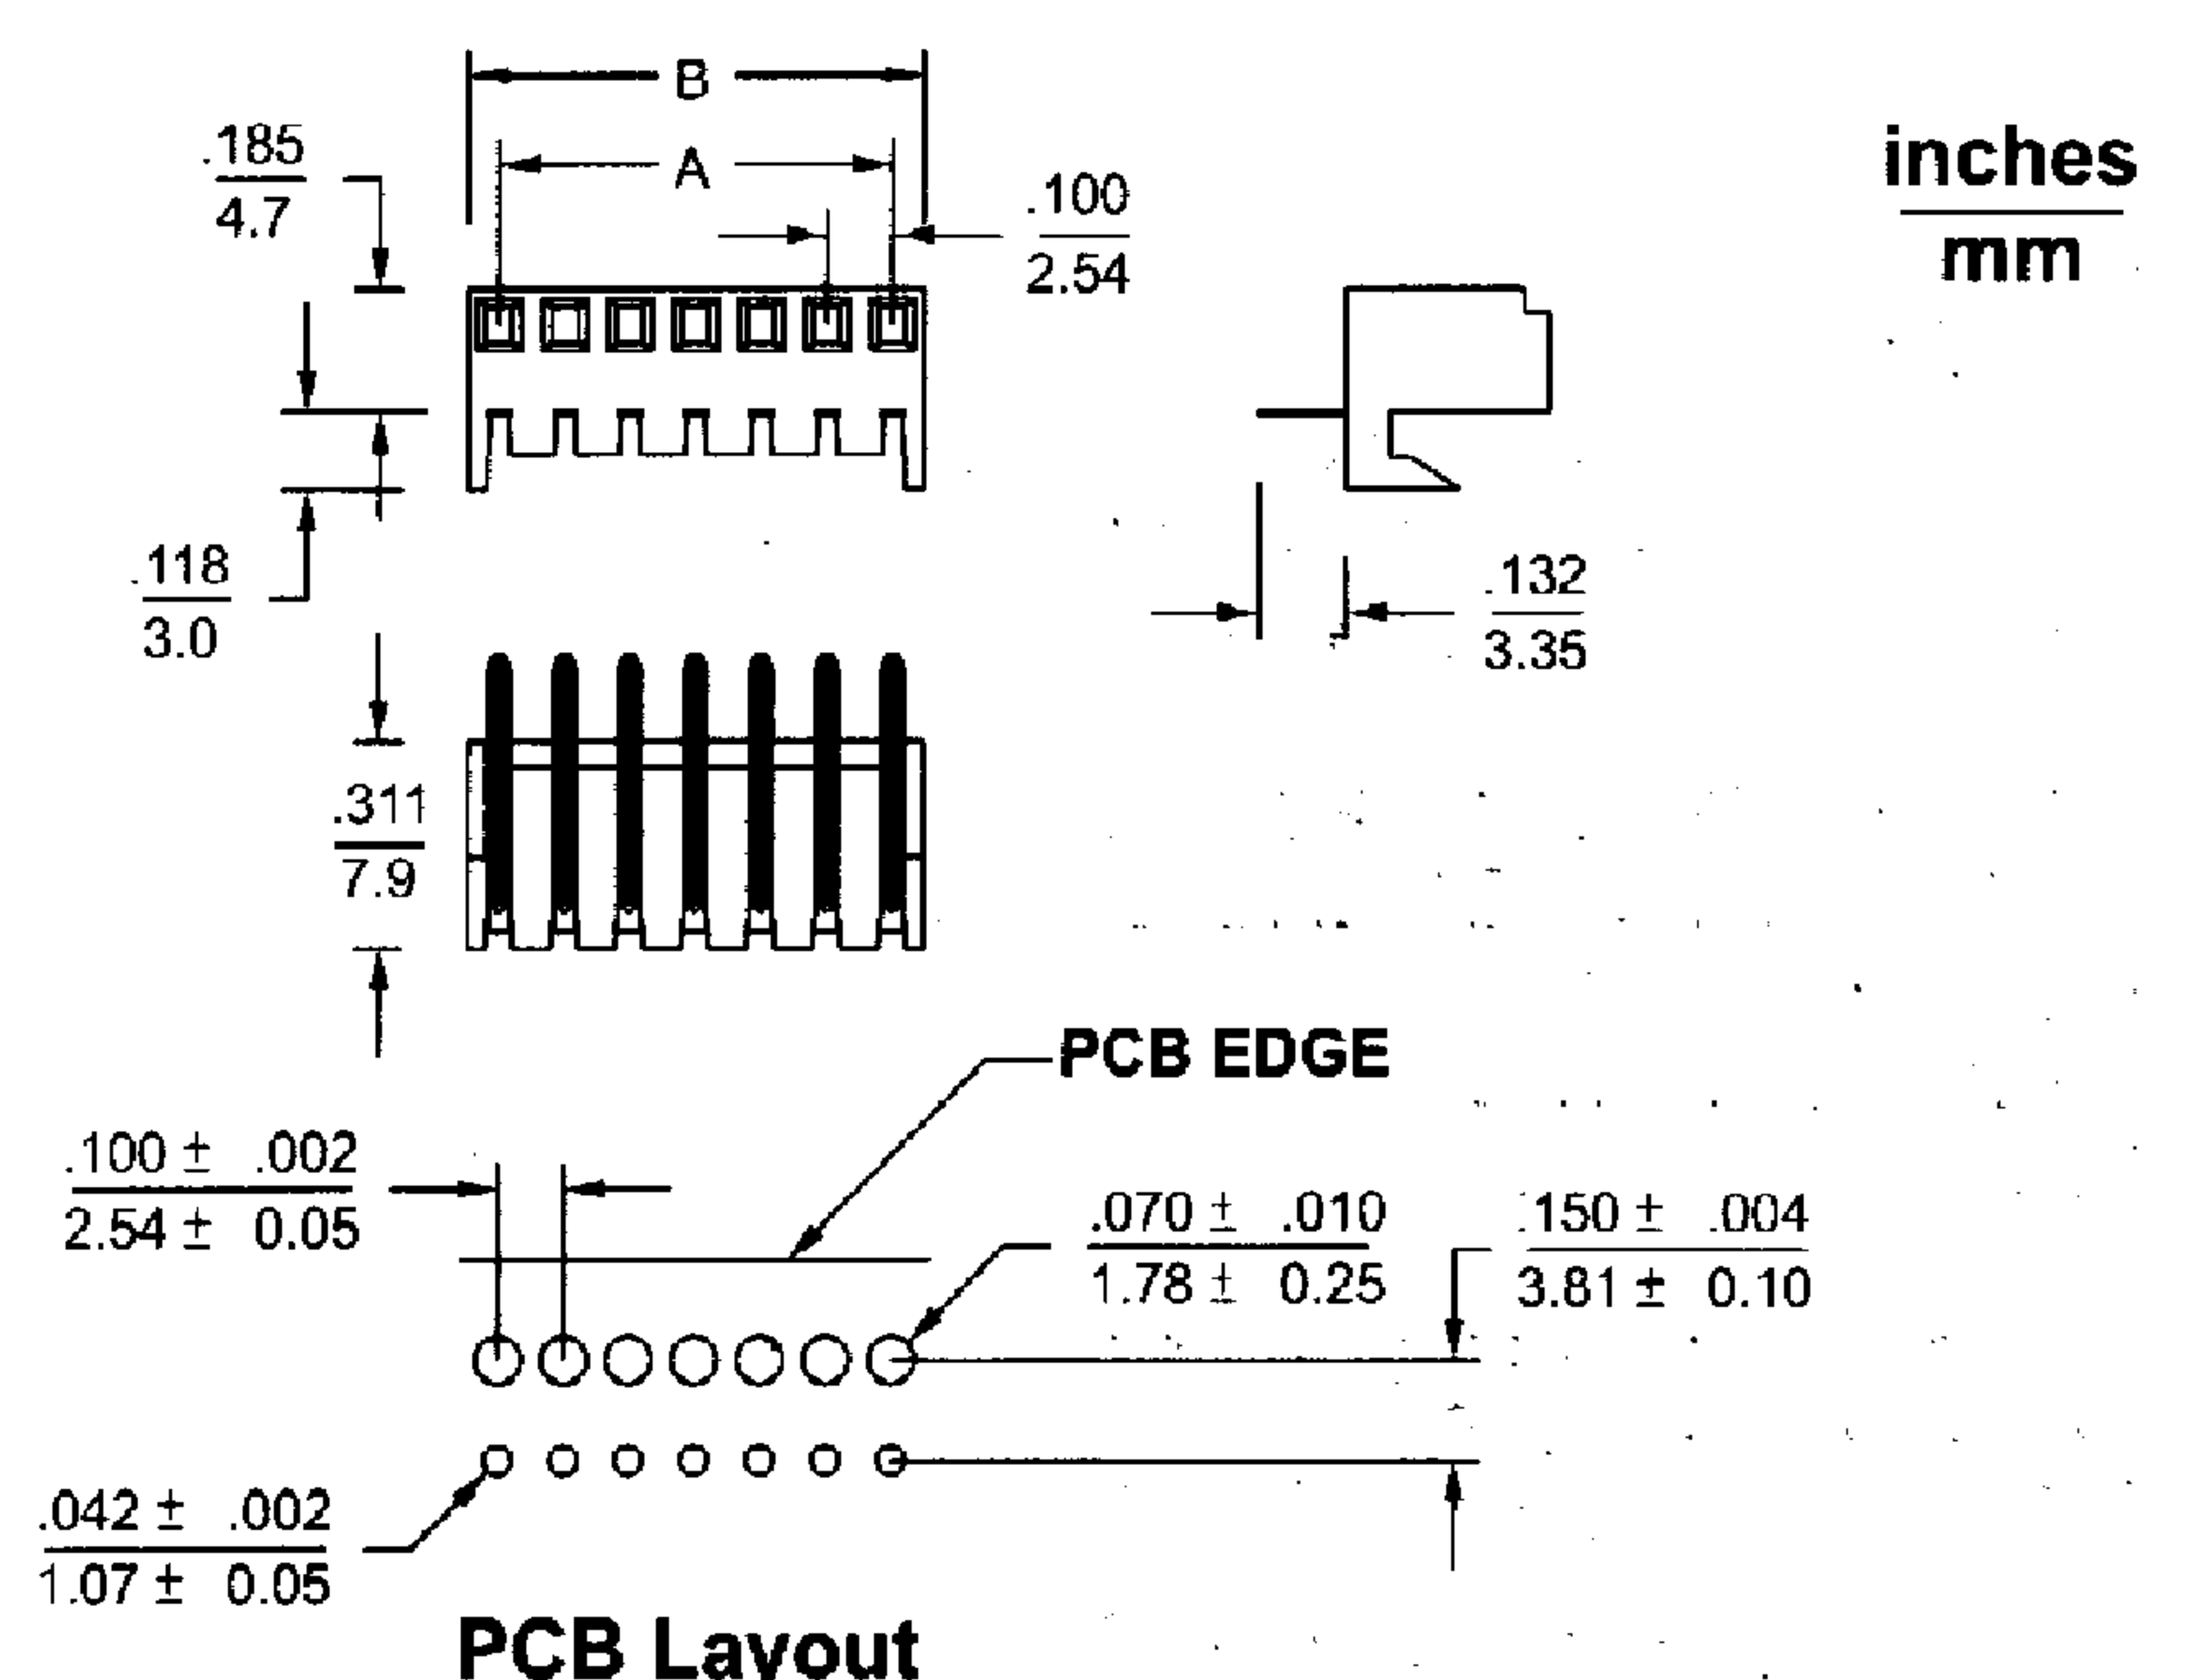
B

A

$\frac{.185}{4.7}$

$\frac{.100}{2.54}$

inches
mm

$\frac{.118}{3.0}$

$\frac{.132}{3.35}$

$\frac{.311}{7.9}$

PCB EDGE

$\frac{.100 \pm .002}{2.54 \pm 0.05}$

$\frac{.070 \pm .010}{1.78 \pm 0.25}$

$\frac{.150 \pm .004}{3.81 \pm 0.10}$

$\frac{.042 \pm .002}{1.07 \pm 0.05}$

PCB Layout